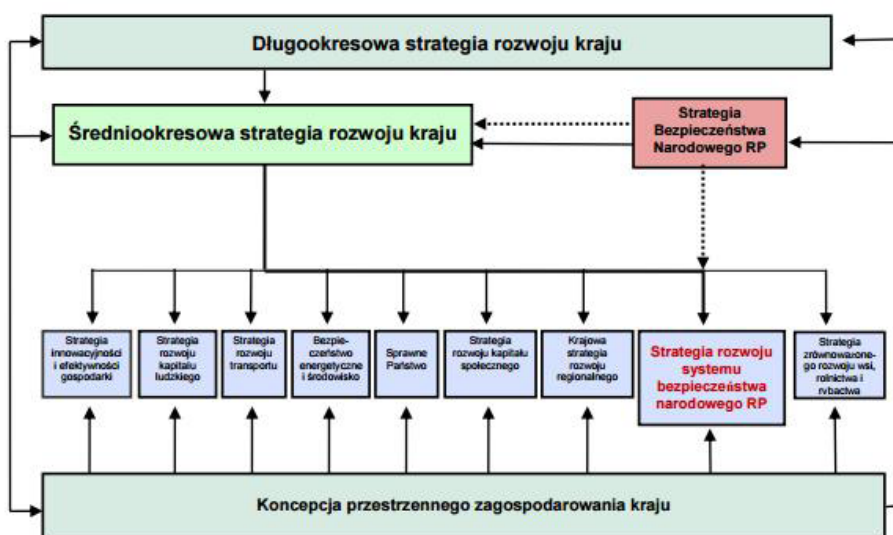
Długookresowa strategia rozwoju kraju

Średniookresowa strategia rozwoju kraju

Strategia Bezpieczeństwa Narodowego RP

Strategia innowacyjności i efektywności gospodarki

Strategia rozwoju kapitału ludzkiego

Strategia rozwoju transportu

Bezpieczeństwo energetyczne i środowisko

Sprawne Państwo

Strategia rozwoju kapitału społecznego

Krajowa strategia rozwoju regionalnego

Strategia rozwoju systemu bezpieczeństwa narodowego RP

Strategia zrównoważonego rozwoju wsi, rolnictwa i rybactwa

Koncepcja przestrzennego zagospodarowania kraju